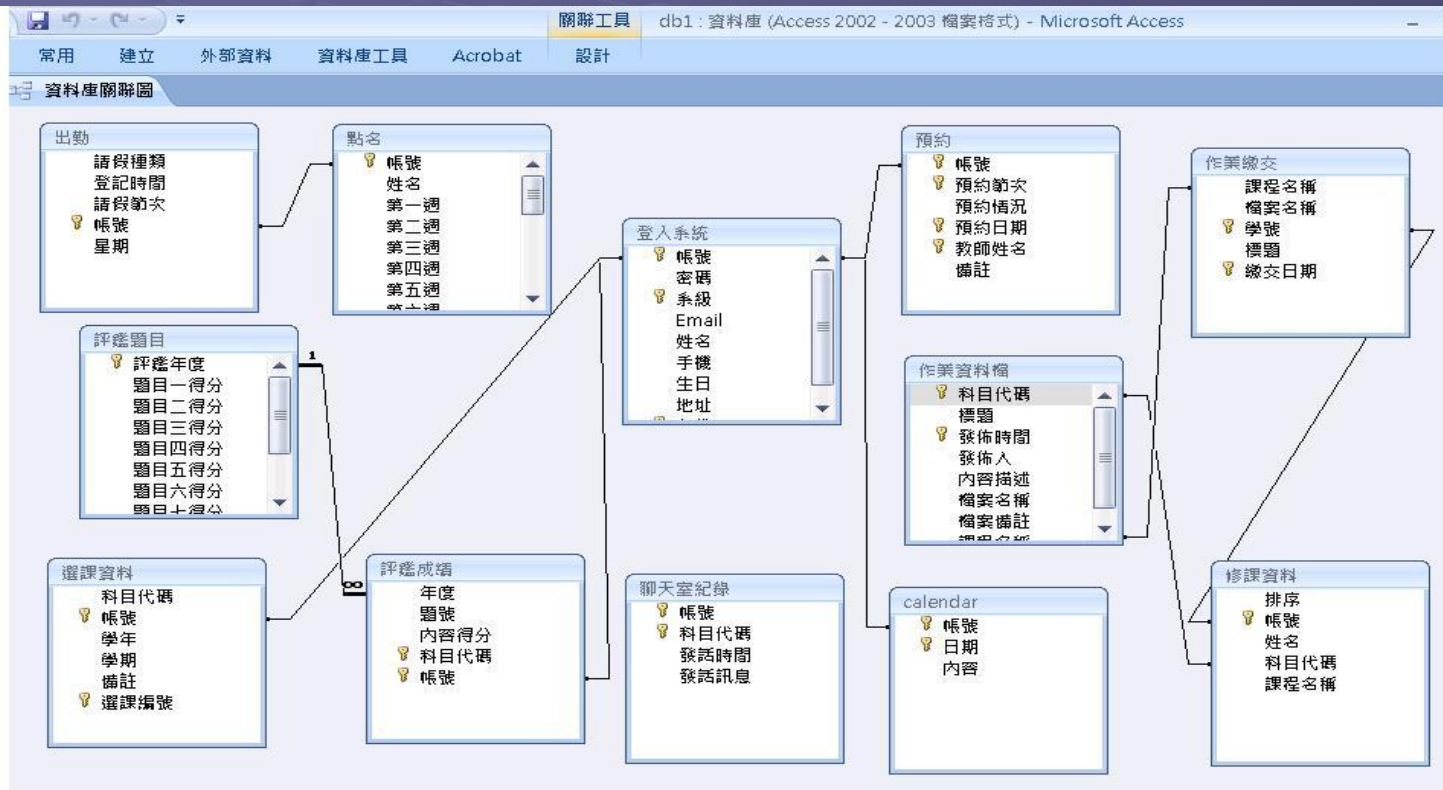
關聯工具 db1 : 資料庫 (Access 2002 - 2003 檔案格式) - Microsoft Access

常用 建立 外部資料 資料庫工具 Acrobat 設計

資料庫關聯圖

出勤
請假種類
登記時間
請假節次
帳號
星期

點名
帳號
姓名
第一週
第二週
第三週
第四週
第五週
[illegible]

登入系統
帳號
密碼
系級
Email
姓名
手機
生日
地址

預約
帳號
預約節次
預約情況
預約日期
教師姓名
備註

作業繳交
課程名稱
檔案名稱
學號
標題
繳交日期

評鑑題目
評鑑年度
題目一得分
題目二得分
題目三得分
題目四得分
題目五得分
題目六得分
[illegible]

1
∞

作業資料檔
科目代碼
標題
發佈時間
發佈人
內容描述
檔案名稱
檔案備註
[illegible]

選課資料
科目代碼
帳號
學年
學期
備註
選課編號

評鑑成績
年度
題號
內容得分
科目代碼
帳號

聊天室紀錄
帳號
科目代碼
發話時間
發話訊息

calendar
帳號
日期
內容

修課資料
排序
帳號
姓名
科目代碼
課程名稱